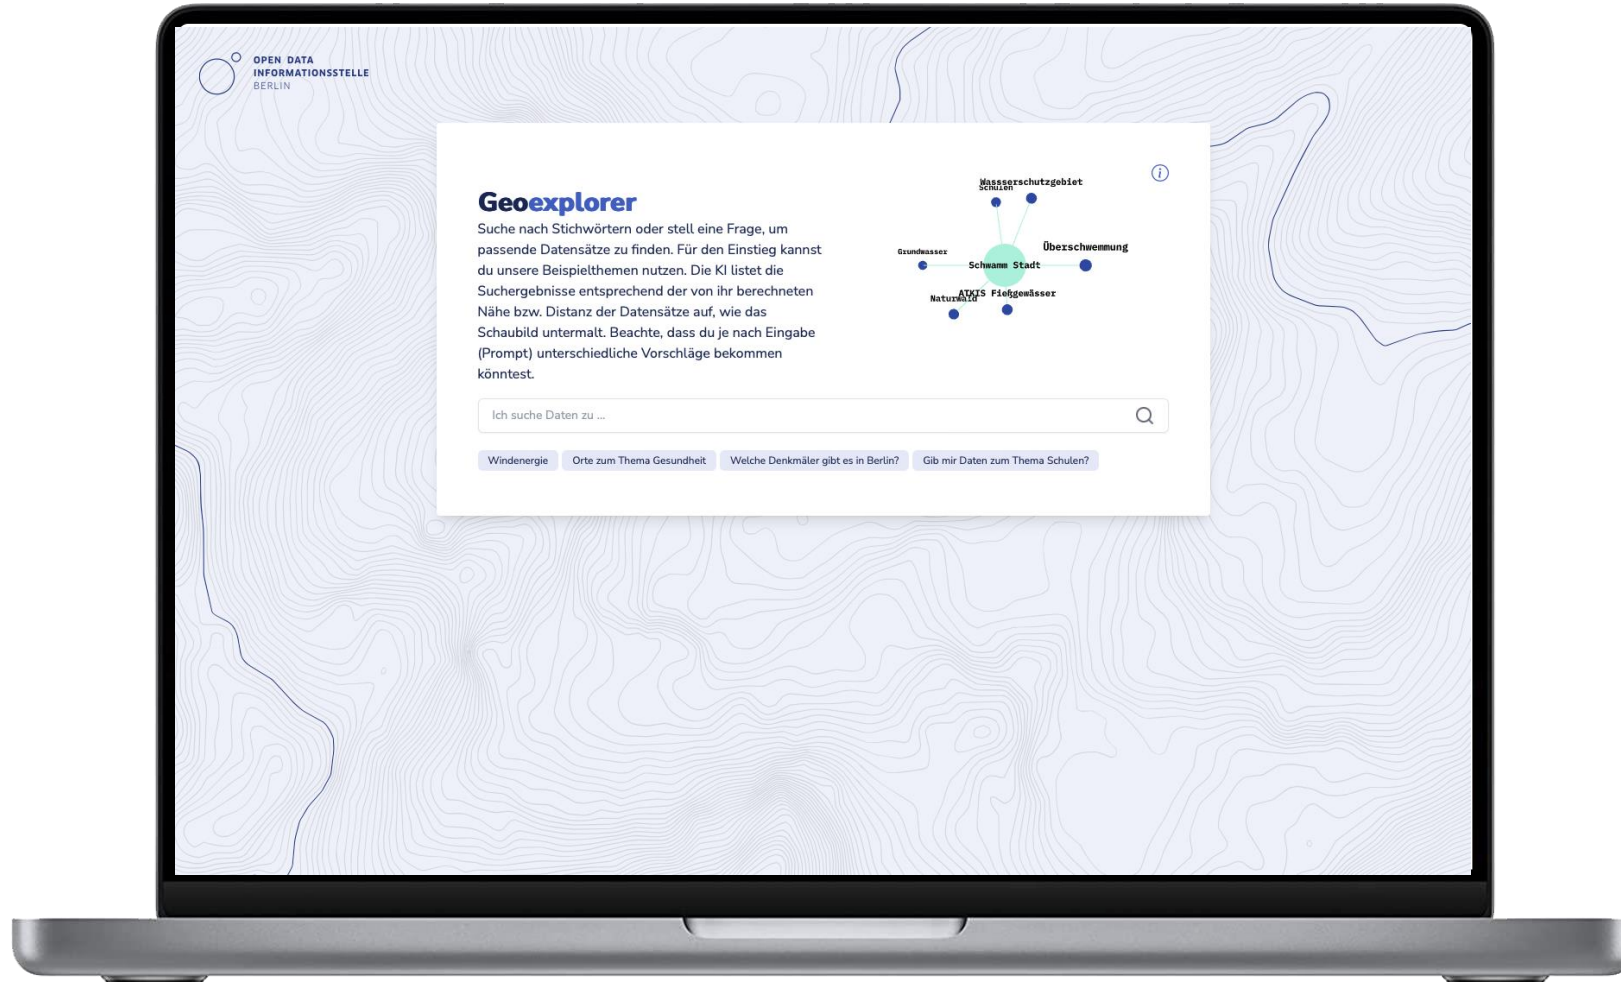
OPEN DATA
INFORMATIONSSTELLE
BERLIN

Geoexplorer

Suche nach Stichwörtern oder stell eine Frage, um passende Datensätze zu finden. Für den Einstieg kannst du unsere Beispielthemen nutzen. Die KI listet die Suchergebnisse entsprechend der von ihr berechneten Nähe bzw. Distanz der Datensätze auf, wie das Schaubild untermalt. Beachte, dass du je nach Eingabe (Prompt) unterschiedliche Vorschläge bekommen könntest.

Wasserschutzgebiet
Schulen
Grundwasser
Überschwemmung
Schwamm Stadt
Naturwald
ATKIS Fließgewässer

Ich suche Daten zu ...

Windenergie | Orte zum Thema Gesundheit | Welche Denkmäler gibt es in Berlin? | Gib mir Daten zum Thema Schulen?